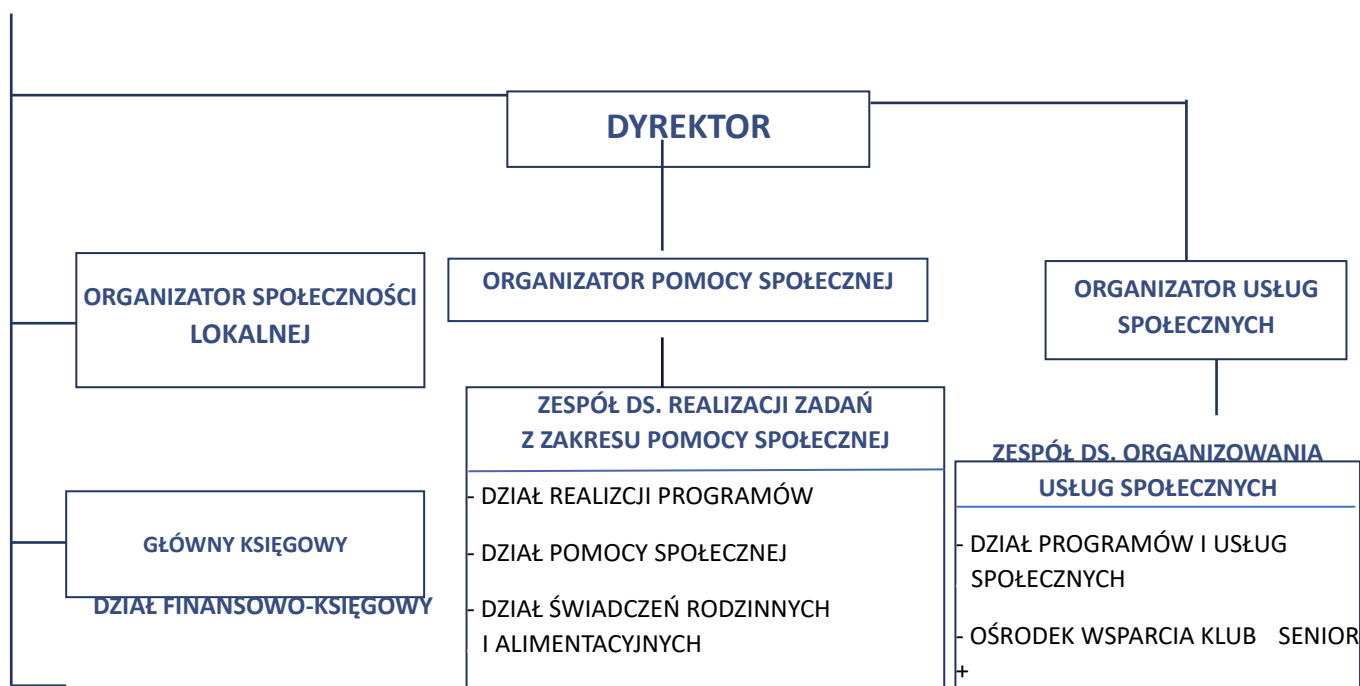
DYREKTOR

ORGANIZATOR SPOŁECZNOŚCI LOKALNEJ

ORGANIZATOR POMOCY SPOŁECZNEJ

ORGANIZATOR USŁUG SPOŁECZNYCH

ZESPÓŁ DS. REALIZACJI ZADAŃ Z ZAKRESU POMOCY SPOŁECZNEJ

- DZIAŁ REALIZCJI PROGRAMÓW

- DZIAŁ POMOCY SPOŁECZNEJ

- DZIAŁ ŚWIADCZEŃ RODZINNYCH I ALIMENTACYJNYCH

ZESPÓŁ DS. ORGANIZOWANIA USŁUG SPOŁECZNYCH

- DZIAŁ PROGRAMÓW I USŁUG SPOŁECZNYCH

- OŚRODEK WSPARCIA KLUB SENIOR +

GŁÓWNY KSIĘGOWY

DZIAŁ FINANSOWO-KSIĘGOWY